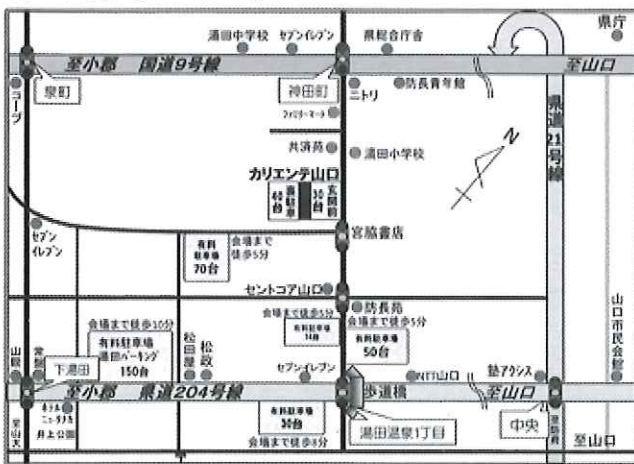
湯田中学校
セブンイレブン
県総合庁舎
県庁
至小郡　国道9号線
至山口
泉町
神田町
ニトリ
防長青年館
ファミリーマート
県道21号線
共済苑
湯田中学校
カリエンテ山口
60台
裏駐車
35台
表駐車
N
セブンイレブン
宮脇書店
有料駐車場
70台
会場まで徒歩5分
セントコア山口
防長苑
会場まで徒歩5分
有料駐車場
14台
会場まで徒歩5分
会場まで徒歩10分
有料駐車場
湯田パーキング
150台
松田医院
松政
有料駐車場
50台
山口市民会館
山口
下湯田
セブンイレブン
NTT山口
塾アクシス
至小郡　県道204号線
歩道橋
至山口
ホテルニュータナカ
井上公園
有料駐車場
30台
会場まで徒歩8分
湯田温泉1丁目
中央
至山口